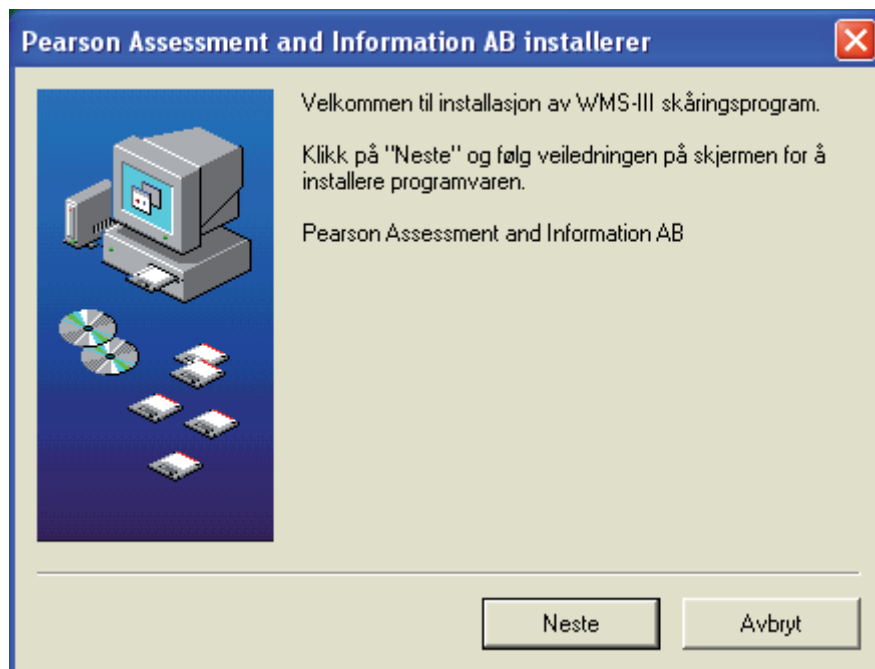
Pearson Assessment and Information AB installerer

Velkommen til installasjon av WMS-III skåringsprogram.

Klikk på "Neste" og følg veiledningen på skjermen for å installere programvaren.

Pearson Assessment and Information AB

Neste

Avbryt